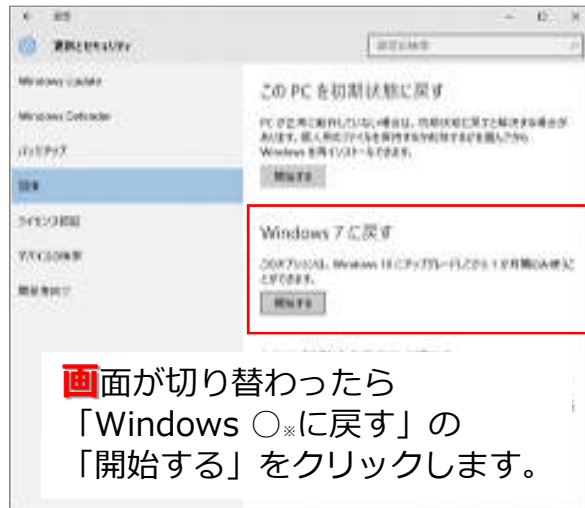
← 設定

更新とセキュリティ

設定の検索

Windows Update

Windows Defender

バックアップ

回復

ライセンス認証

デバイスの検索

開発者向け

この PC を初期状態に戻す

PC が正常に動作していない場合は、初期状態に戻すと解決する場合があります。個人用のファイルを保持するか削除するかを選んでから Windows を再インストールできます。

開始する

Windows 7 に戻す

このオプションは、Windows 10 にアップグレードしてから 1 か月間のみ使うことができます。

開始する

画面が切り替わったら
「Windows ○※に戻す」の
「開始する」をクリックします。